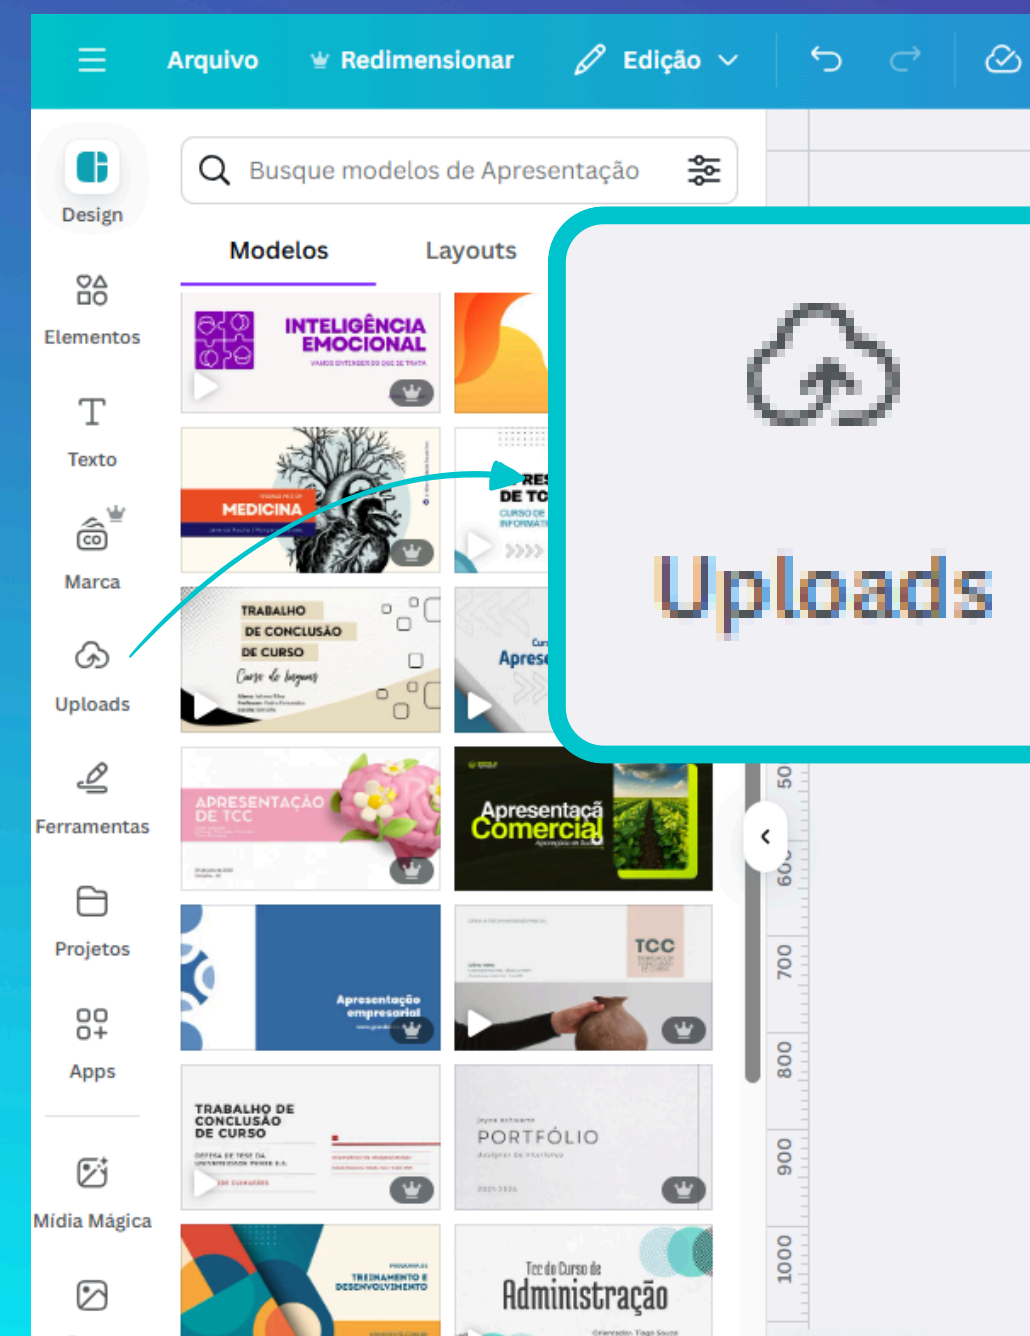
Arquivo
Redimensionar
Edição

Design
Elementos
Texto
Marca
Uploads
Ferramentas
Projetos
Apps
Mídia Mágica

Busque modelos de Apresentação

Modelos
Layouts

INTELIGÊNCIA EMOCIONAL
MEDICINA
TRABALHO DE CONCLUSÃO DE CURSO
Curso de línguas
APRESENTAÇÃO DE TCC
Apresentação Comercial
Apresentação empresarial
TCC
TRABALHO DE CONCLUSÃO DE CURSO
PORTFÓLIO
TREINAMENTO E DESENVOLVIMENTO
Tcc do Curso de Administração

Uploads

500
600
700
800
900
1000